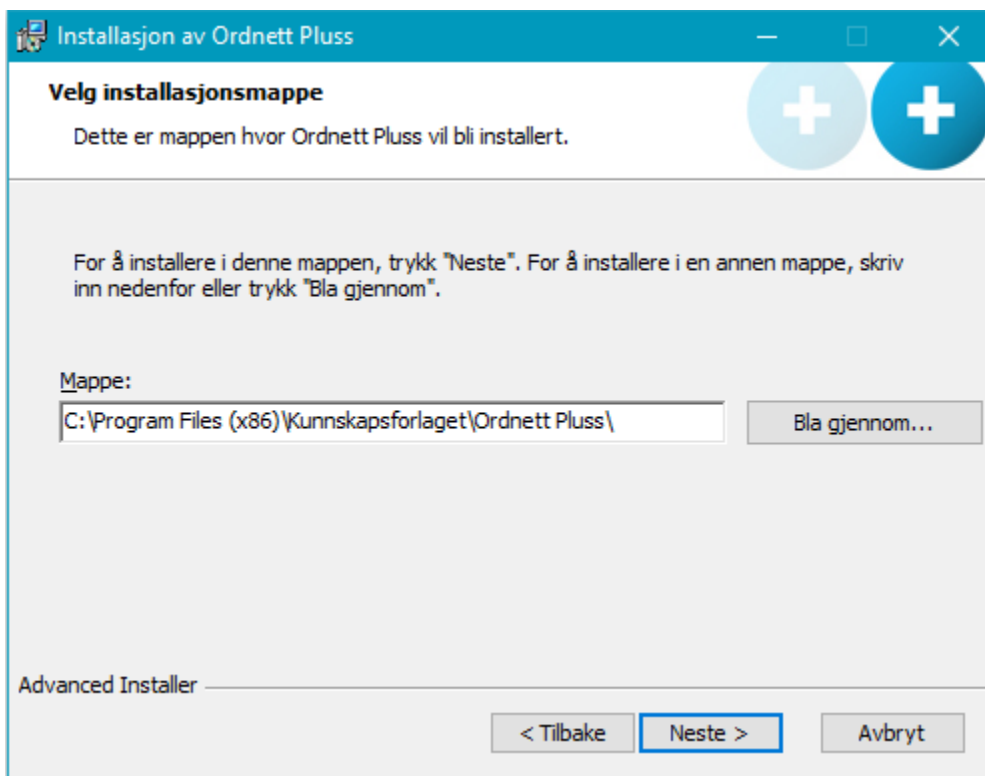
Installasjon av Ordnett Pluss

Velg installasjonsmappe

Dette er mappen hvor Ordnett Pluss vil bli installert.

For å installere i denne mappen, trykk "Neste". For å installere i en annen mappe, skriv inn nedenfor eller trykk "Bla gjennom".

Mappe:

C:\Program Files (x86)\Kunnskapsforlaget\Ordnett Pluss\

Bla gjennom...

Advanced Installer

< Tilbake

Neste >

Avbryt